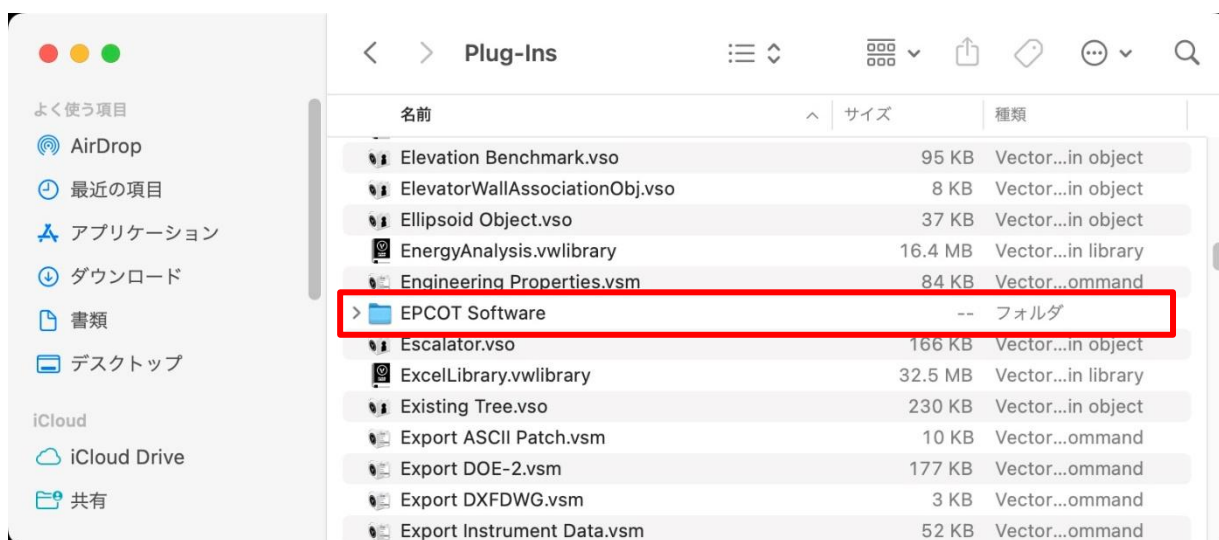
Plug-Ins

よく使う項目
AirDrop
最近の項目
アプリケーション
ダウンロード
書類
デスクトップ

iCloud
iCloud Drive
共有

| 名前 | サイズ | 種類 |
|---|---|---|
| Elevation Benchmark.vso | 95 KB | Vector...in object |
| ElevatorWallAssociationObj.vso | 8 KB | Vector...in object |
| Ellipsoid Object.vso | 37 KB | Vector...in object |
| EnergyAnalysis.vwlibrary | 16.4 MB | Vector...in library |
| Engineering Properties.vsm | 84 KB | Vector...ommand |
| EPCOT Software | -- | フォルダ |
| Escalator.vso | 166 KB | Vector...in object |
| ExcelLibrary.vwlibrary | 32.5 MB | Vector...in library |
| Existing Tree.vso | 230 KB | Vector...in object |
| Export ASCII Patch.vsm | 10 KB | Vector...ommand |
| Export DOE-2.vsm | 177 KB | Vector...ommand |
| Export DXFDWG.vsm | 3 KB | Vector...ommand |
| Export Instrument Data.vsm | 52 KB | Vector...ommand |